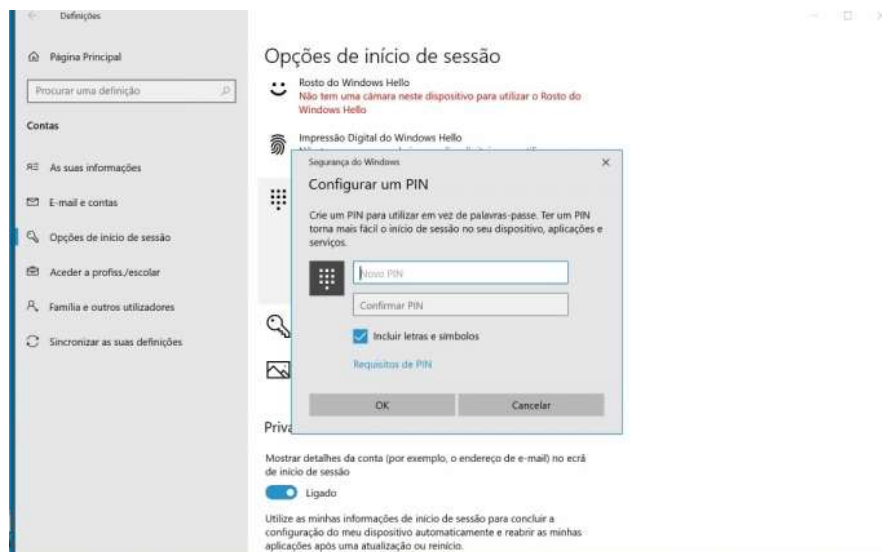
Definições

Página Principal

Procurar uma definição

Contas

As suas informações

E-mail e contas

Opções de início de sessão

Aceder a profiss./escolar

Família e outros utilizadores

Sincronizar as suas definições

Opções de início de sessão

Rosto do Windows Hello
Não tem uma câmara neste dispositivo para utilizar o Rosto do Windows Hello

Impressão Digital do Windows Hello
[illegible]

Segurança do Windows

Configurar um PIN

Crie um PIN para utilizar em vez de palavras-passe. Ter um PIN torna mais fácil o início de sessão no seu dispositivo, aplicações e serviços.

Novo PIN

Confirmar PIN

Incluir letras e símbolos

Requisitos de PIN

OK

Cancelar

Priva

Mostrar detalhes da conta (por exemplo, o endereço de e-mail) no ecrã de início de sessão

Ligado

Utilize as minhas informações de início de sessão para concluir a configuração do meu dispositivo automaticamente e reabrir as minhas aplicações após uma atualização ou reinício.